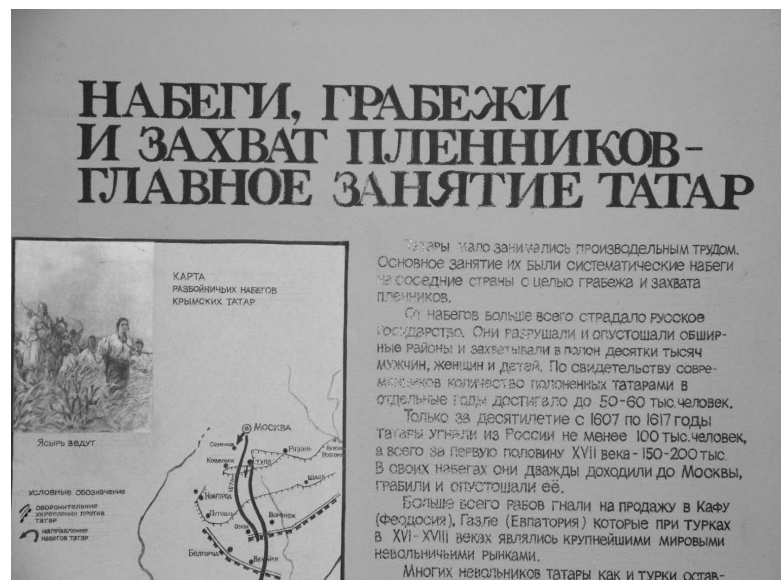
НАБЕГИ, ГРАБЕЖИ И ЗАХВАТ ПЛЕННИКОВ- ГЛАВНОЕ ЗАНЯТИЕ ТАТАР

КАРТА РАЗБОЙНИЧЬИХ НАБЕГОВ КРЫМСКИХ ТАТАР

Ясырь ведут

МОСКВА

Серпухов

Рязань

Коломна

Тула

Козельск

Новгород

Путивль

Оскол

Воронеж

Белгород

Валуйки

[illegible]

УСЛОВНЫЕ ОБОЗНАЧЕНИЯ

ОБОРОНИТЕЛЬНЫЕ УКРЕПЛЕНИЯ ПРОТИВ ТАТАР

НАПРАВЛЕНИЕ НАБЕГОВ ТАТАР

Татары мало занимались производельным трудом. Основное занятие их были систематические набеги на соседние страны с целью грабежа и захвата пленников.

От набегов больше всего страдало русское государство. Они разрушали и опустошали обширные районы и захватывали в полон десятки тысяч мужчин, женщин и детей. По свидетельству современников количество полоненных татарами в отдельные годы достигало до 50-60 тыс.человек.

Только за десятилетие с 1607 по 1617 годы татары угнали из России не менее 100 тыс.человек, а всего за первую половину XVII века - 150-200 тыс. В своих набегах они дважды доходили до Москвы, грабили и опустошали её.

Больше всего рабов гнали на продажу в Кафу (Феодосия), Гэзле (Евпатория) которые при турках в XVI-XVIII веках являлись крупнейшими мировыми невольничьими рынками.

Многих невольников татары как и турки остав-